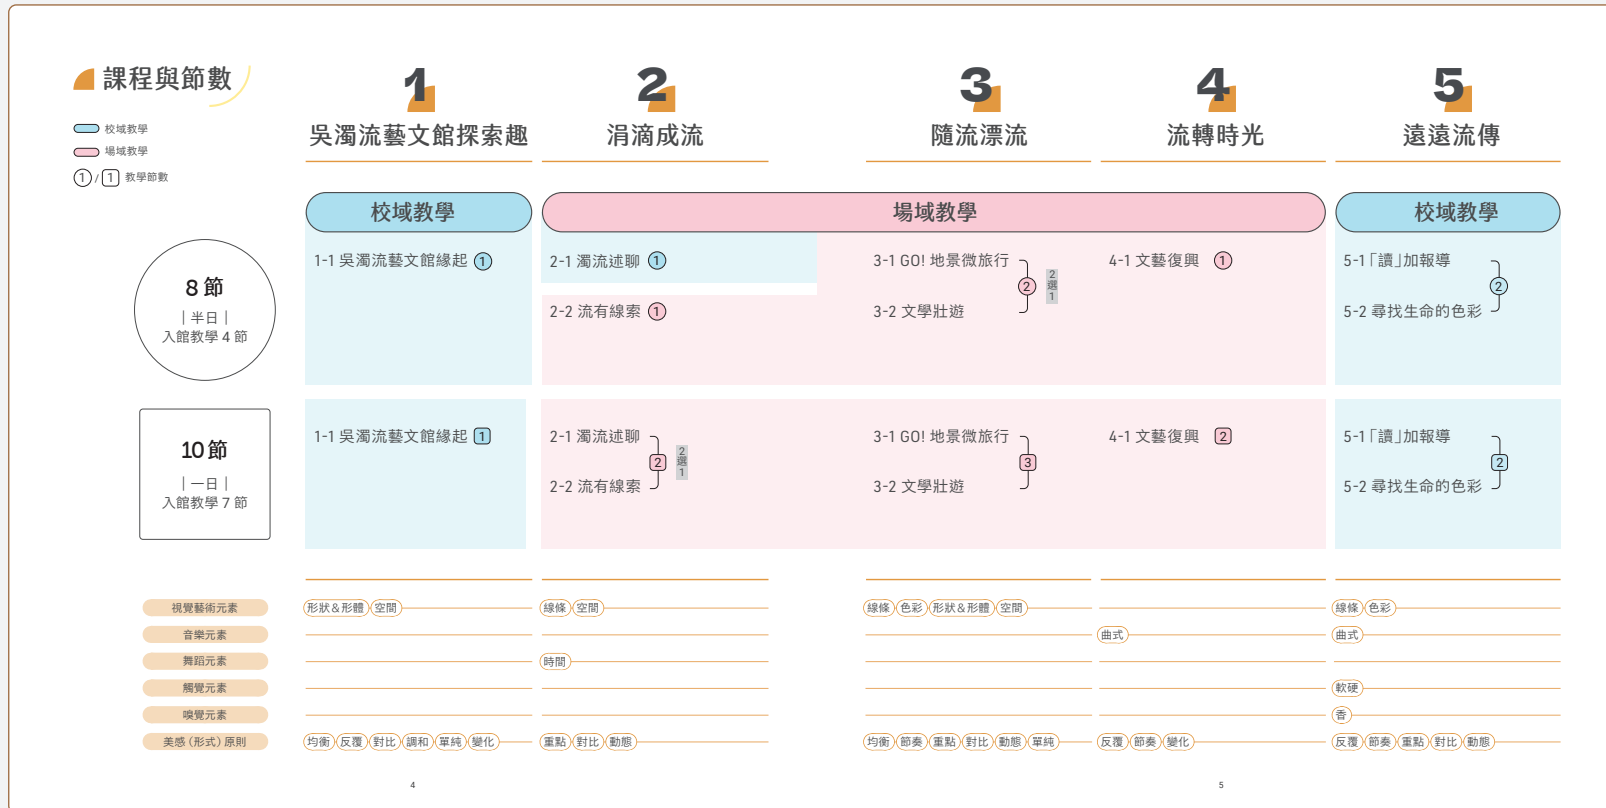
課程與節數

校域教學
場域教學
1 / 1 教學節數

1
吳濁流藝文館探索趣

2
涓滴成流

3
隨流漂流

4
流轉時光

5
遠遠流傳

校域教學
場域教學
校域教學

8 節
| 半日 |
入館教學 4 節

1-1 吳濁流藝文館緣起 1

2-1 濁流述聊 1

2-2 流有線索 1

3-1 GO! 地景微旅行
3-2 文學壯遊
2
2選1

4-1 文藝復興 1

5-1「讀」加報導
5-2 尋找生命的色彩
2

10 節
| 一日 |
入館教學 7 節

1-1 吳濁流藝文館緣起 1

2-1 濁流述聊
2-2 流有線索
2
2選1

3-1 GO! 地景微旅行
3-2 文學壯遊
3

4-1 文藝復興 2

5-1「讀」加報導
5-2 尋找生命的色彩
2

視覺藝術元素
音樂元素
舞蹈元素
觸覺元素
嗅覺元素
美感（形式）原則

形狀＆形體 空間
線條 空間
線條 色彩 形狀＆形體 空間
線條 色彩
曲式
曲式
時間
軟硬
香
均衡 反覆 對比 調和 單純 變化
重點 對比 動態
均衡 節奏 重點 對比 動態 單純
反覆 節奏 變化
反覆 節奏 重點 對比 動態

4

5